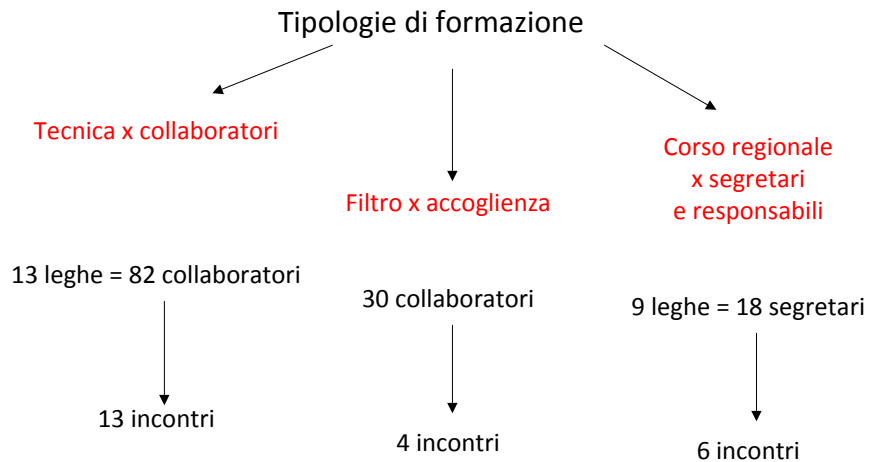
Tipologie di formazione

Tecnica x collaboratori

13 leghe = 82 collaboratori

13 incontri

Filtro x accoglienza

30 collaboratori

4 incontri

Corso regionale x segretari e responsabili

9 leghe = 18 segretari

6 incontri